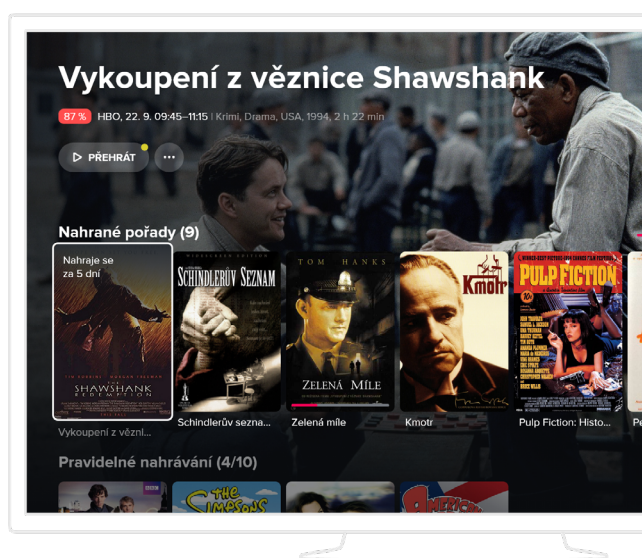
Vykoupení z věznice Shawshank

87 % HBO, 22. 9. 09:45–11:15 | Krimi, Drama, USA, 1994, 2 h 22 min

PŘEHRÁT ···

Nahrané pořady (9)

Nahraje se za 5 dní

THE SHAWSHANK REDEMPTION

SCHINDLERŮV SEZNAM

TOM HANKS

ZELENÁ MÍLE

Kmotr

PULP FICTION

Vykoupení z vězní...

Schindlerův sezna...

Zelená míle

Kmotr

Pulp Fiction: Histo...

Pe

Pravidelné nahrávání (4/10)

BBC

THE Simpsons